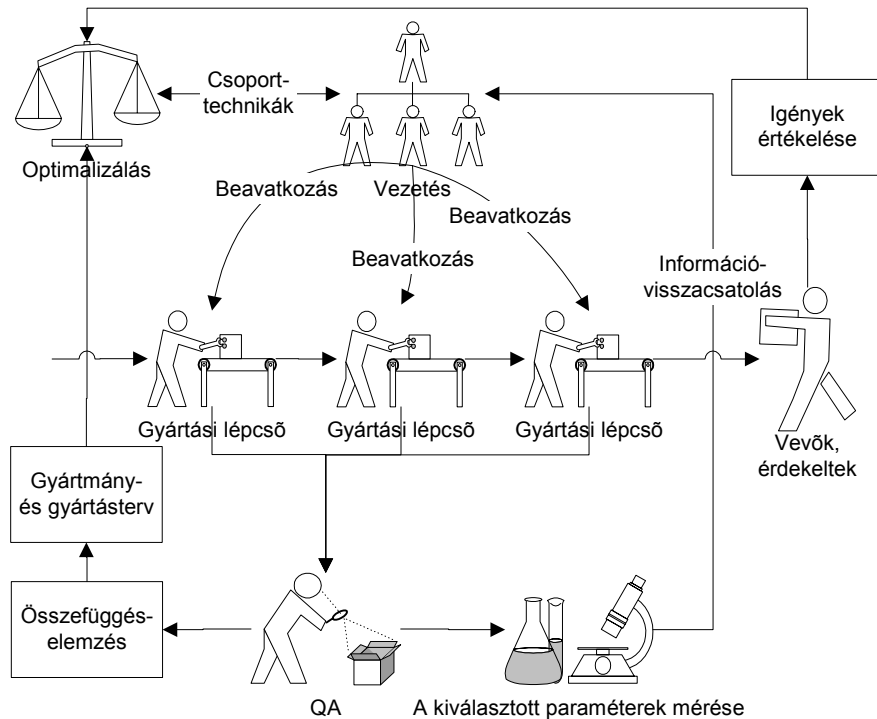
Csoport-technikák

Igények értékelése

Optimalizálás

Beavatkozás

Vezetés

Beavatkozás

Beavatkozás

Információ-visszacsatolás

Gyártási lépcsõ

Gyártási lépcsõ

Gyártási lépcsõ

Vevõk, érdekeltek

Gyártmány- és gyártásterv

Összefüggés-elemzés

QA

A kiválasztott paraméterek mérése